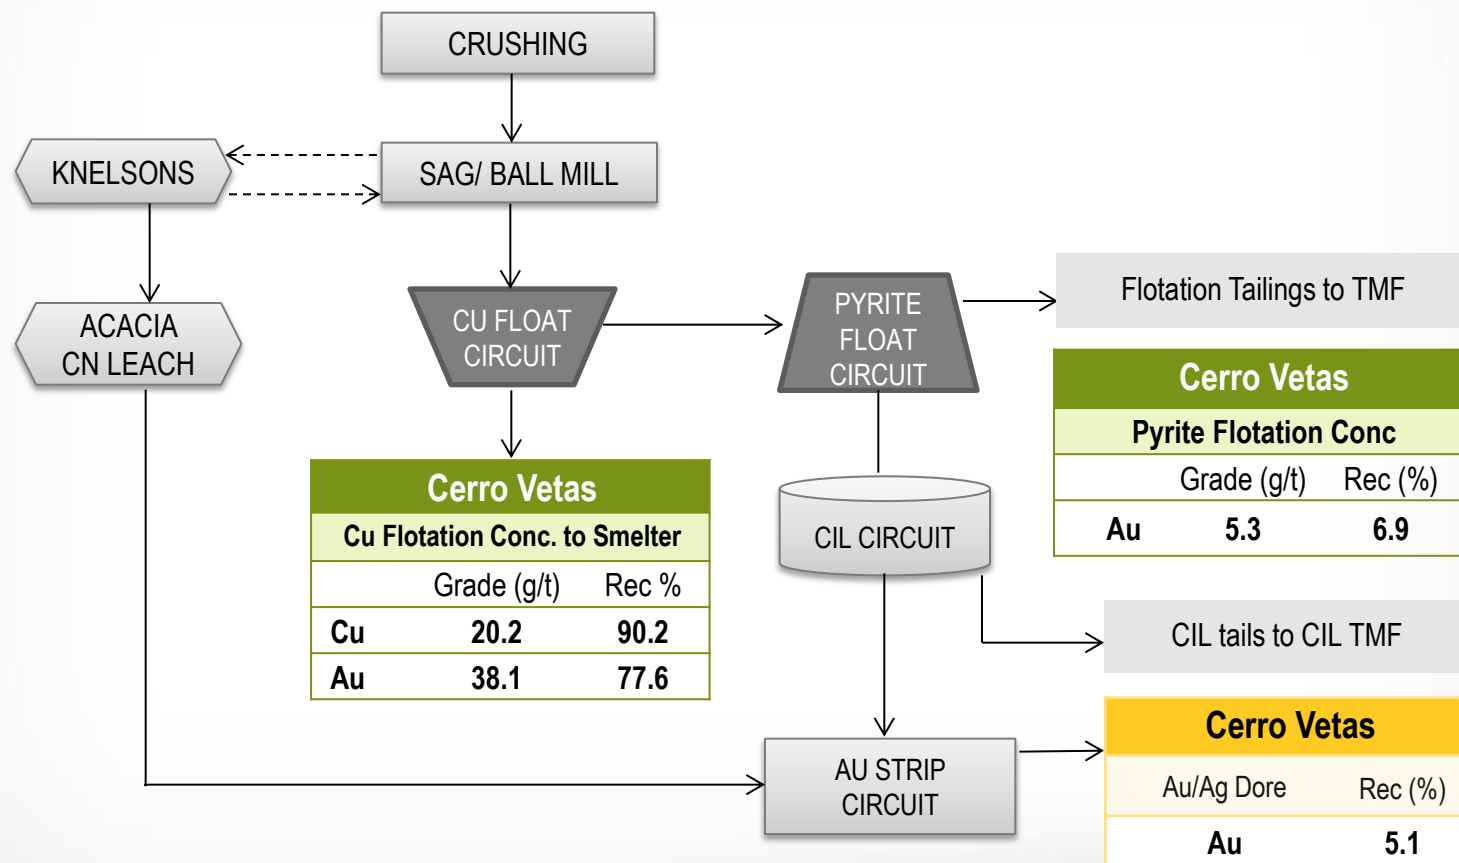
CRUSHING

KNELSONS

SAG/ BALL MILL

ACACIA CN LEACH

CU FLOAT CIRCUIT

PYRITE FLOAT CIRCUIT

Flotation Tailings to TMF

Cerro Vetas

| Pyrite Flotation Conc | | |
|---|---|---|
| | Grade (g/t) | Rec (%) |
| Au | 5.3 | 6.9 |

Cerro Vetas

| Cu Flotation Conc. to Smelter | | |
|---|---|---|
| | Grade (g/t) | Rec % |
| Cu | 20.2 | 90.2 |
| Au | 38.1 | 77.6 |

CIL CIRCUIT

CIL tails to CIL TMF

AU STRIP CIRCUIT

Cerro Vetas

| Au/Ag Dore | Rec (%) |
|---|---|
| Au | 5.1 |